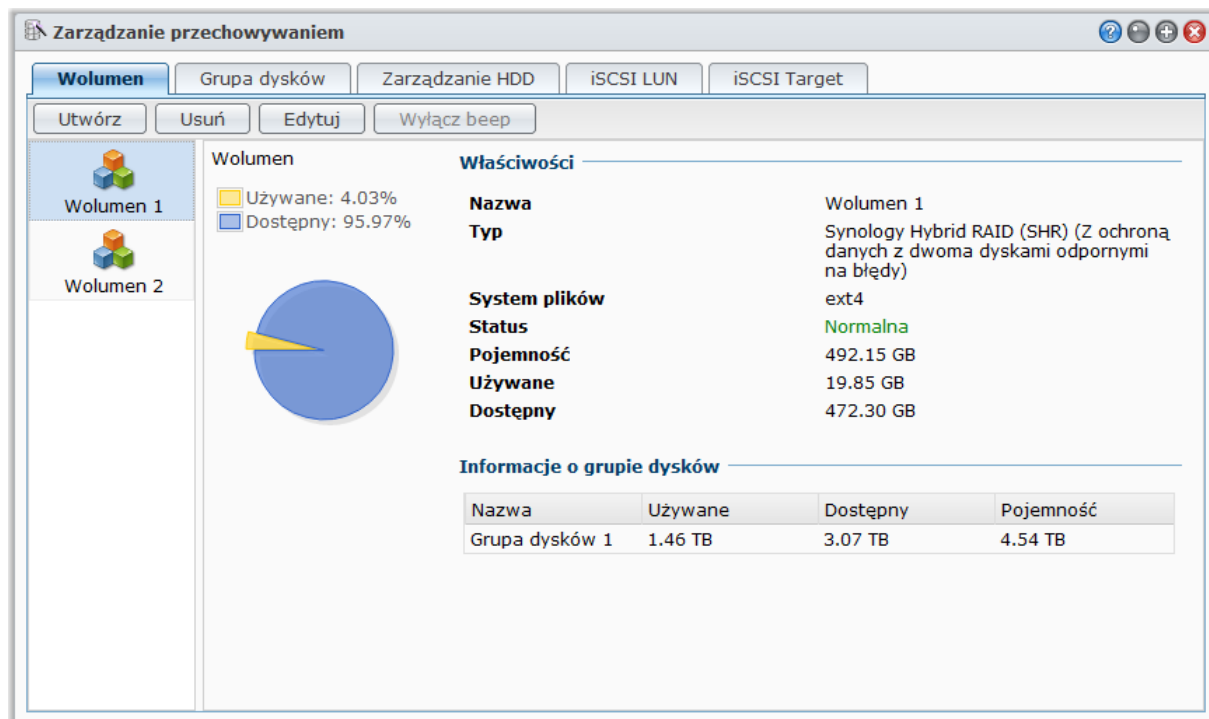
Zarządzanie przechowywaniem

Wolumen | Grupa dysków | Zarządzanie HDD | iSCSI LUN | iSCSI Target

Utwórz | Usuń | Edytuj | Wyłącz beep

Wolumen 1
Wolumen 2

Wolumen
Używane: 4.03%
Dostępny: 95.97%

Właściwości

Nazwa Wolumen 1
Typ Synology Hybrid RAID (SHR) (Z ochroną danych z dwoma dyskami odpornymi na błędy)
System plików ext4
Status Normalna
Pojemność 492.15 GB
Używane 19.85 GB
Dostępny 472.30 GB

Informacje o grupie dysków

| Nazwa | Używane | Dostępny | Pojemność |
|---|---|---|---|
| Grupa dysków 1 | 1.46 TB | 3.07 TB | 4.54 TB |